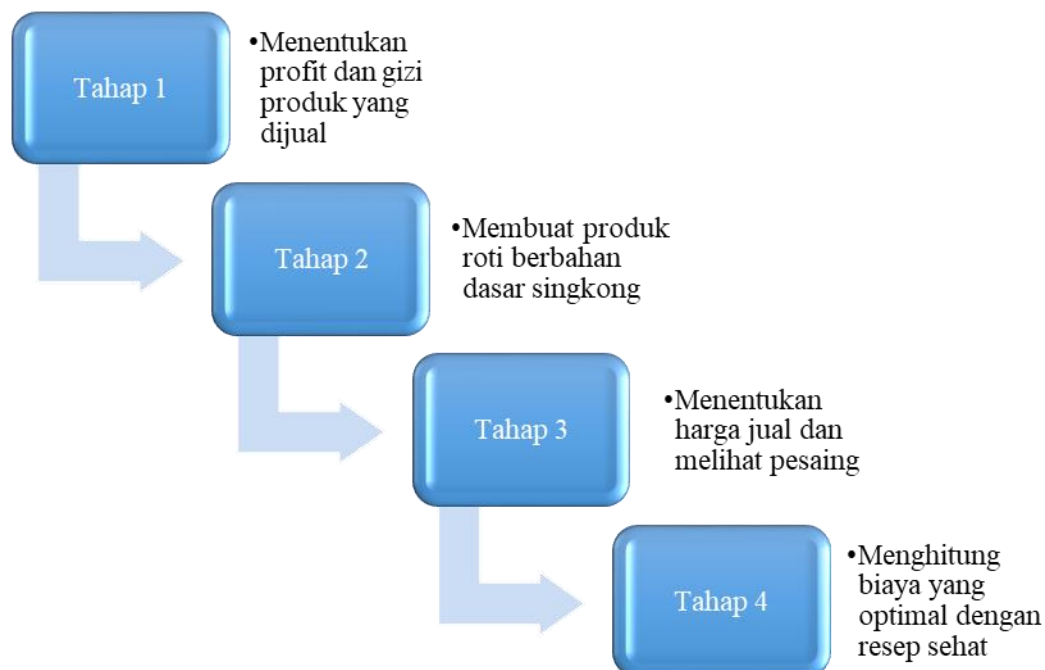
Tahap 1

•Menentukan profit dan gizi produk yang dijual

Tahap 2

•Membuat produk roti berbahan dasar singkong

Tahap 3

•Menentukan harga jual dan melihat pesaing

Tahap 4

•Menghitung biaya yang optimal dengan resep sehat